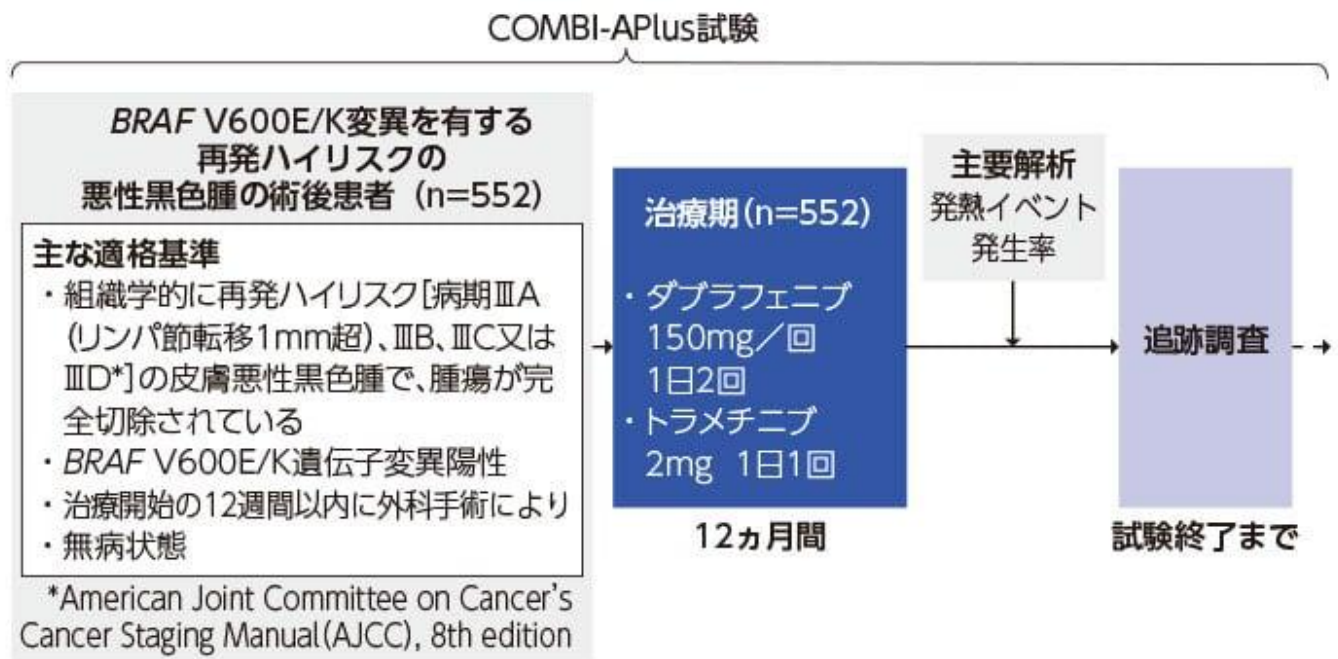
COMBI-APlus試験

BRAF V600E/K変異を有する再発ハイリスクの悪性黒色腫の術後患者（n=552）

主な適格基準
・組織学的に再発ハイリスク[病期ⅢA（リンパ節転移1mm超）、ⅢB、ⅢC又はⅢD*]の皮膚悪性黒色腫で、腫瘍が完全切除されている
・BRAF V600E/K遺伝子変異陽性
・治療開始の12週間以内に外科手術により
・無病状態

*American Joint Committee on Cancer's Cancer Staging Manual（AJCC）, 8th edition

治療期（n=552）
・ダブラフェニブ 150mg／回 1日2回
・トラメチニブ 2mg 1日1回

12ヵ月間

主要解析
発熱イベント発生率

追跡調査

試験終了まで